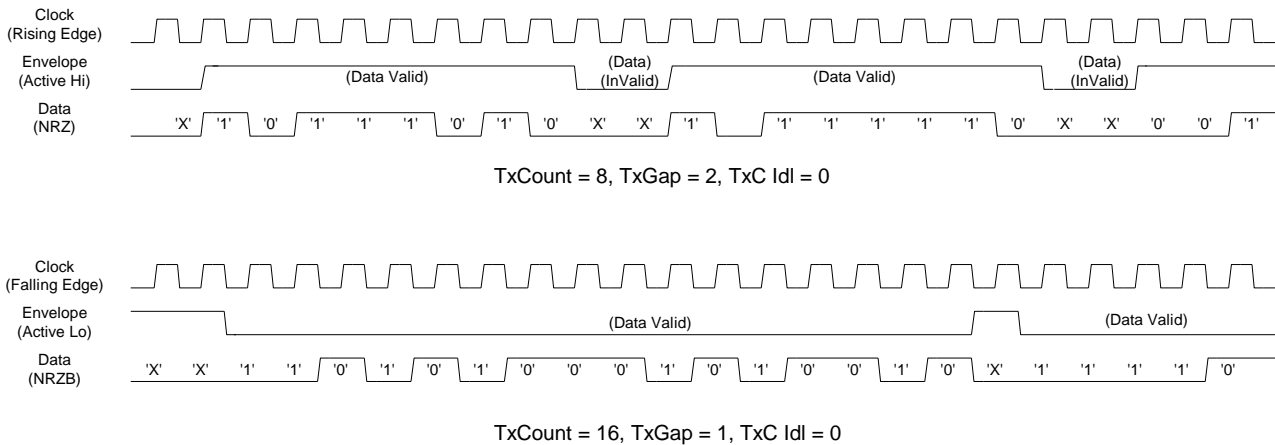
Clock
(Rising Edge)

Envelope
(Active Hi)

(Data Valid)

(Data)
(InValid)

(Data Valid)

(Data)
(InValid)

Data
(NRZ)

'X' '1' '0' '1' '1' '1' '0' '1' '0' 'X' 'X' '1' '1' '1' '1' '1' '1' '0' 'X' 'X' '0' '0' '1'

TxCount = 8, TxGap = 2, TxC Idl = 0

Clock
(Falling Edge)

Envelope
(Active Lo)

(Data Valid)

(Data Valid)

Data
(NRZB)

'X' 'X' '1' '1' '0' '1' '0' '1' '0' '0' '0' '1' '0' '1' '0' '0' '1' '0' 'X' '1' '1' '1' '1' '0'

TxCount = 16, TxGap = 1, TxC Idl = 0